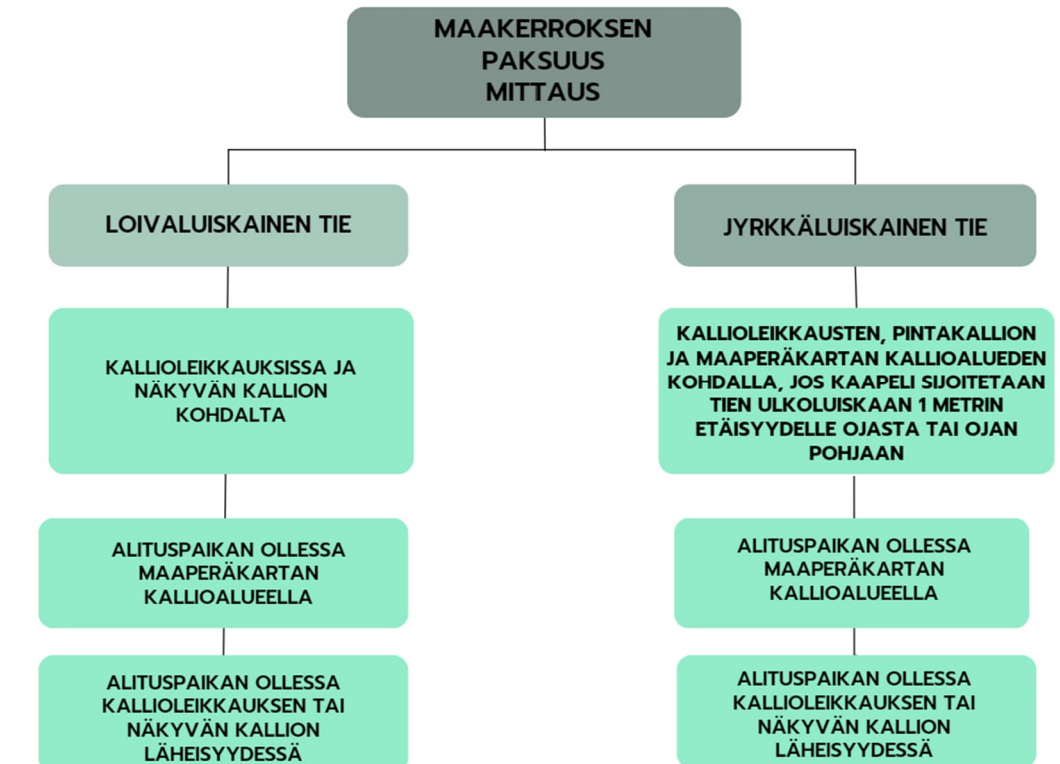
MAAKERROKSEN PAKSUUS MITTAUS

LOIVALUISKAINEN TIE

KALLIOLEIKKAUKSISSA JA NÄKYVÄN KALLION KOHDALTA

ALITUSPAIKAN OLLESSA MAAPERÄKARTAN KALLIOALUEELLA

ALITUSPAIKAN OLLESSA KALLIOLEIKKAUKSEN TAI NÄKYVÄN KALLION LÄHEISYYDESSÄ

JYRKKÄLUISKAINEN TIE

KALLIOLEIKKAUSTEN, PINTAKALLION JA MAAPERÄKARTAN KALLIOALUEDEN KOHDALLA, JOS KAAPELI SIJOITETAAN TIEN ULKOLUISKAAN 1 METRIN ETÄISYYDELLE OJASTA TAI OJAN POHJAAN

ALITUSPAIKAN OLLESSA MAAPERÄKARTAN KALLIOALUEELLA

ALITUSPAIKAN OLLESSA KALLIOLEIKKAUKSEN TAI NÄKYVÄN KALLION LÄHEISYYDESSÄ